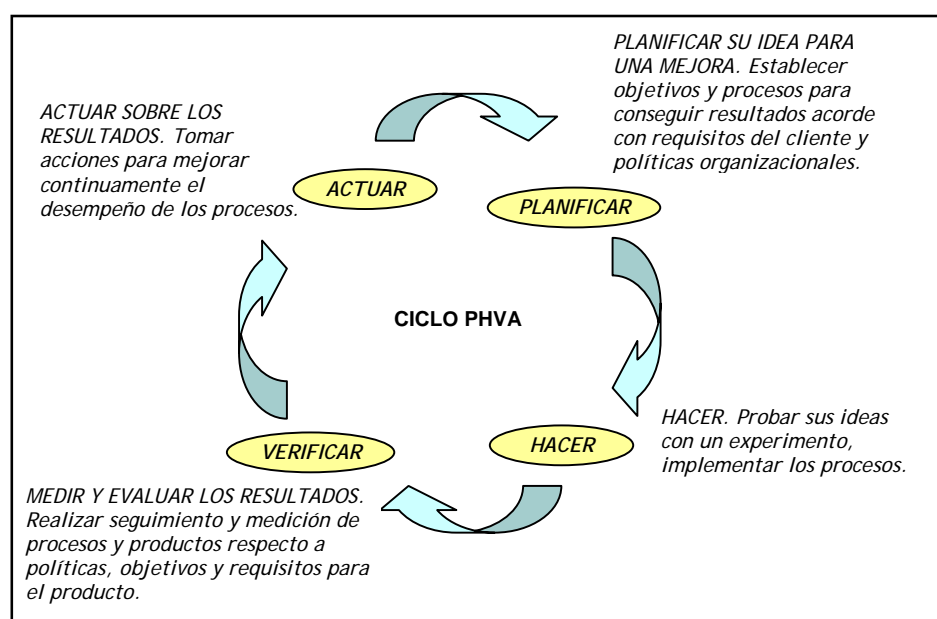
PLANIFICAR SU IDEA PARA UNA MEJORA. Establecer objetivos y procesos para conseguir resultados acorde con requisitos del cliente y políticas organizacionales.

ACTUAR SOBRE LOS RESULTADOS. Tomar acciones para mejorar continuamente el desempeño de los procesos.

ACTUAR

PLANIFICAR

CICLO PHVA

HACER. Probar sus ideas con un experimento, implementar los procesos.

VERIFICAR

HACER

MEDIR Y EVALUAR LOS RESULTADOS. Realizar seguimiento y medición de procesos y productos respecto a políticas, objetivos y requisitos para el producto.